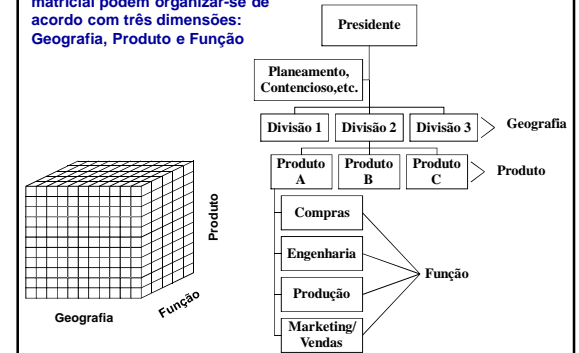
matricial podem organizar-se de acordo com três dimensões: Geografia, Produto e Função

Presidente

Planeamento, Contencioso,etc.

Divisão 1
Divisão 2
Divisão 3
Geografia

Produto A
Produto B
Produto C
Produto

Compras
Engenharia
Produção
Marketing/ Vendas
Função

Produto
Função
Geografia